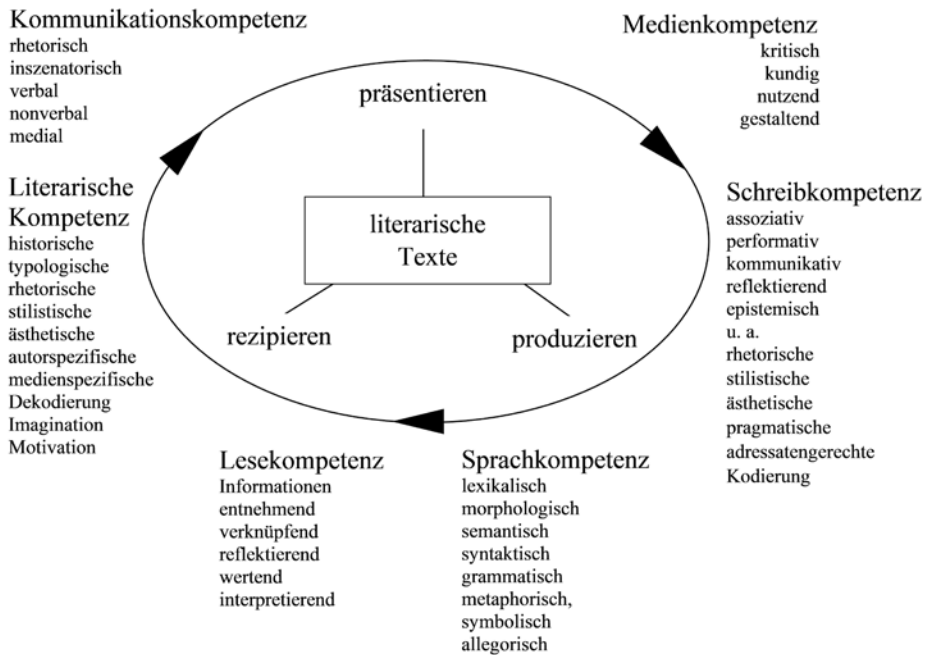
Kommunikationskompetenz
rhetorisch
inszenatorisch
verbal
nonverbal
medial

Medienkompetenz
kritisch
kundig
nutzend
gestaltend

präsentieren

literarische Texte

rezipieren

produzieren

Literarische Kompetenz
historische
typologische
rhetorische
stilistische
ästhetische
autorspezifische
medienspezifische
Dekodierung
Imagination
Motivation

Schreibkompetenz
assoziativ
performativ
kommunikativ
reflektierend
epistemisch
u. a.
rhetorische
stilistische
ästhetische
pragmatische
adressatengerechte
Kodierung

Lesekompetenz
Informationen
entnehmend
verknüpfend
reflektierend
wertend
interpretierend

Sprachkompetenz
lexikalisch
morphologisch
semantisch
syntaktisch
grammatisch
metaphorisch,
symbolisch
allegorisch